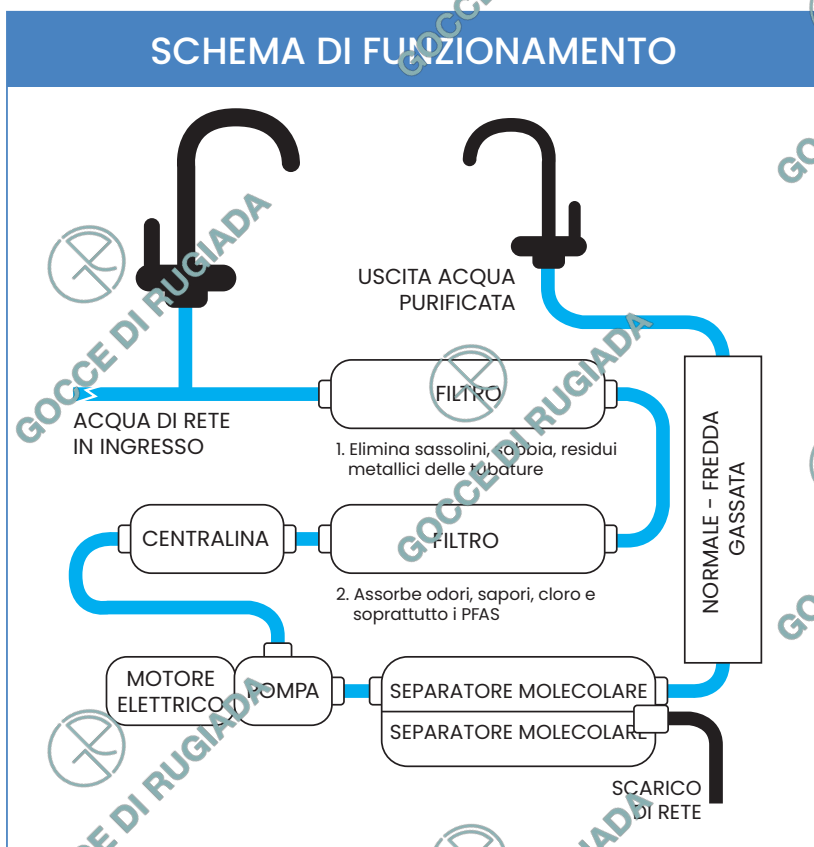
SCHEMA DI FUNZIONAMENTO

GOCCE DI RUGIADA

USCITA ACQUA PURIFICATA

ACQUA DI RETE IN INGRESSO

FILTRO

1. Elimina sassolini, sabbia, residui metallici delle tubature

CENTRALINA

FILTRO

2. Assorbe odori, sapori, cloro e soprattutto i PFAS

NORMALE - FREDDA GASSATA

MOTORE ELETTRICO

POMPA

SEPARATORE MOLECOLARE

SEPARATORE MOLECOLARE

SCARICO DI RETE

GOCCE DI RUGIADA

GOCCE DI RUGIADA

GOCCE DI RUGIADA